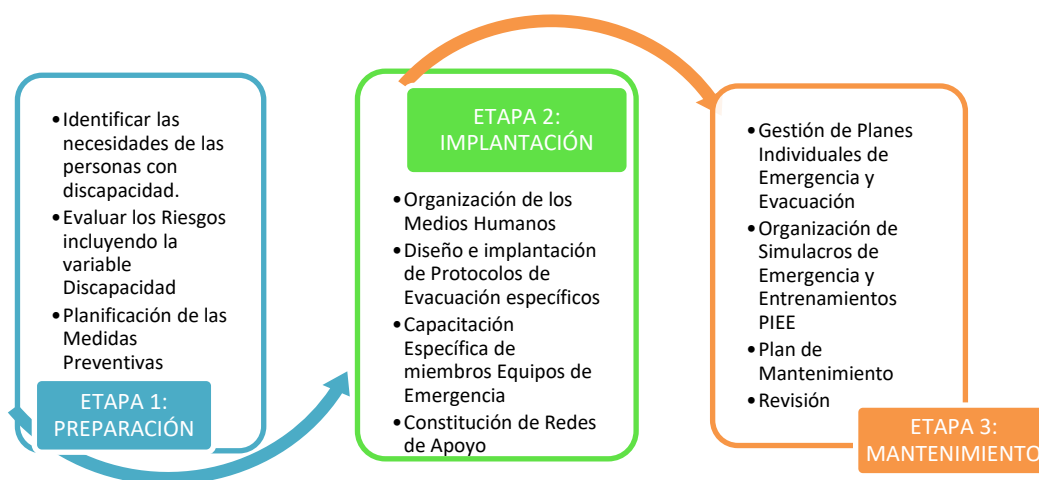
• Identificar las necesidades de las personas con discapacidad.
• Evaluar los Riesgos incluyendo la variable Discapacidad
• Planificación de las Medidas Preventivas

ETAPA 1: PREPARACIÓN

ETAPA 2: IMPLANTACIÓN

• Organización de los Medios Humanos
• Diseño e implantación de Protocolos de Evacuación específicos
• Capacitación Específica de miembros Equipos de Emergencia
• Constitución de Redes de Apoyo

• Gestión de Planes Individuales de Emergencia y Evacuación
• Organización de Simulacros de Emergencia y Entrenamientos PIEE
• Plan de Mantenimiento
• Revisión

ETAPA 3: MANTENIMIENTO